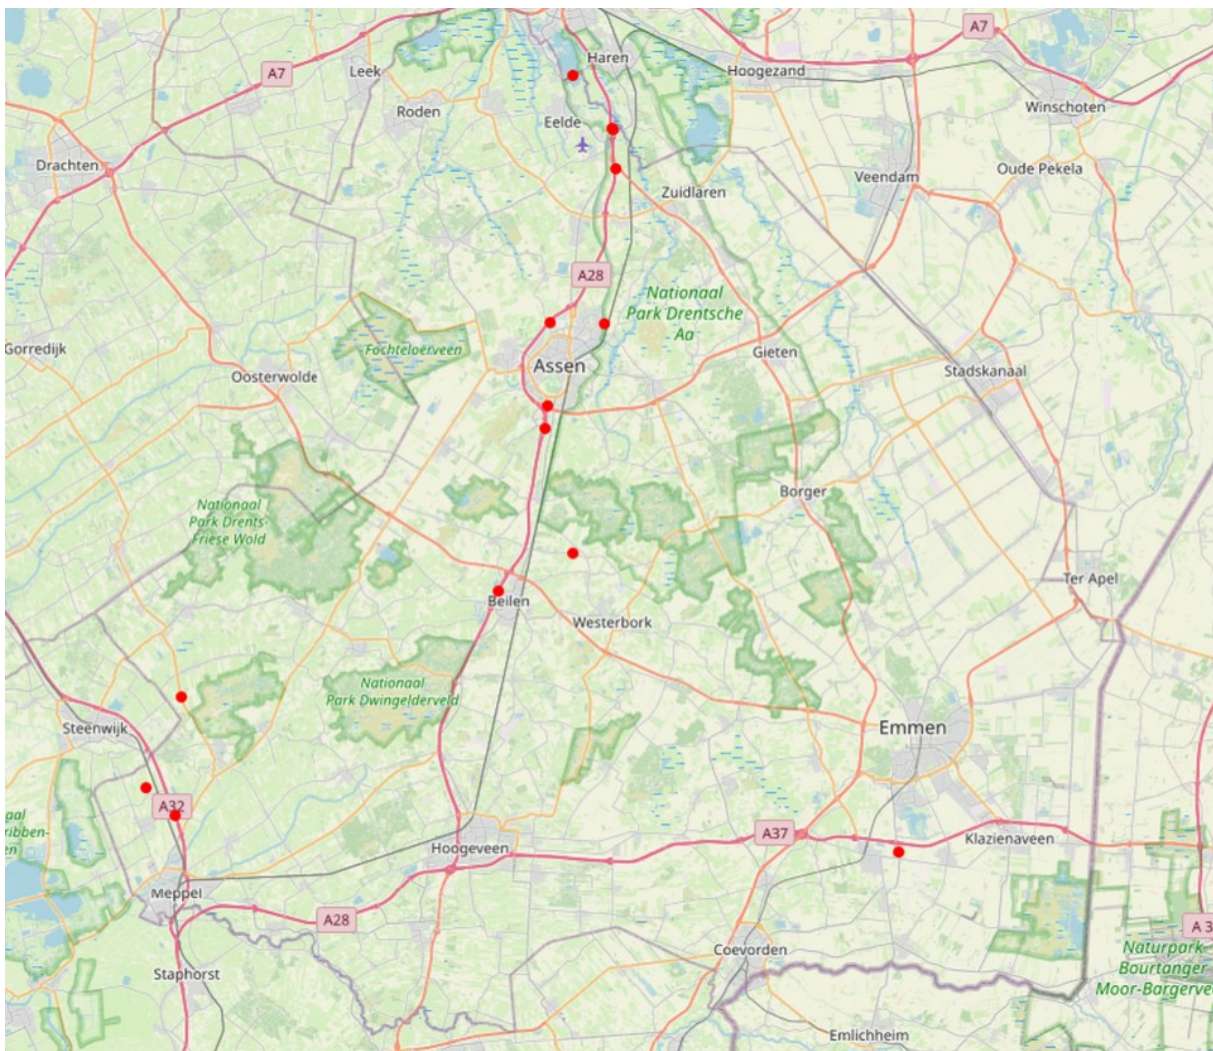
A7
Leek
Haren
Hoogezand
A7
Winschoten
Roden
Eelde
Drachten
Zuidlaren
Veendam
Oude Pekela
A28
Nationaal Park Drentsche Aa
Gorredijk
Fochteloerveen
Assen
Gieten
Oosterwolde
Stadskanaal
Borger
Nationaal Park Drents-Friese Wold
Ter Apel
Beilen
Westerbork
Nationaal Park Dwingelderveld
Steenwijk
Emmen
aal ribben-en
A32
A37
Klazienaveen
Hoogeveen
Meppel
A28
A 3
Coevorden
Naturpark Bourtanger Moor-Bargerve
Staphorst
Emlichheim